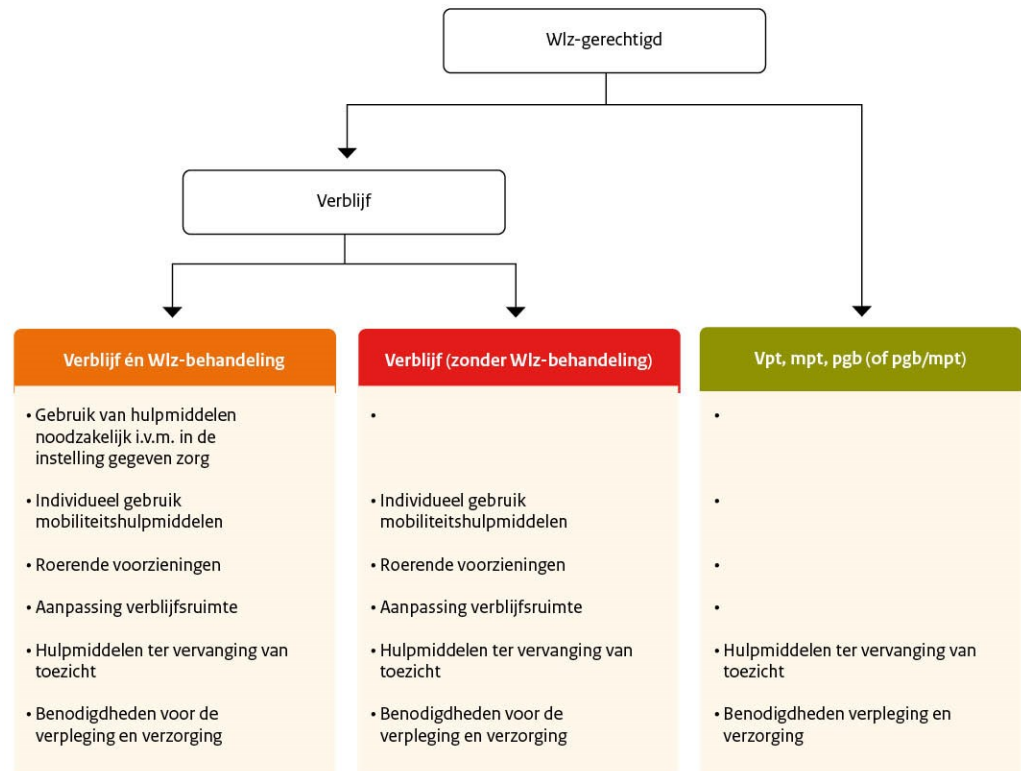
Wlz-gerechtigd

Verblijf

Verblijf én Wlz-behandeling

• Gebruik van hulpmiddelen noodzakelijk i.v.m. in de instelling gegeven zorg

• Individueel gebruik mobiliteitshulpmiddelen

• Roerende voorzieningen

• Aanpassing verblijfsruimte

• Hulpmiddelen ter vervanging van toezicht

• Benodigdheden voor de verpleging en verzorging

Verblijf (zonder Wlz-behandeling)

•

• Individueel gebruik mobiliteitshulpmiddelen

• Roerende voorzieningen

• Aanpassing verblijfsruimte

• Hulpmiddelen ter vervanging van toezicht

• Benodigdheden voor de verpleging en verzorging

Vpt, mpt, pgb (of pgb/mpt)

•

•

•

•

• Hulpmiddelen ter vervanging van toezicht

• Benodigdheden verpleging en verzorging